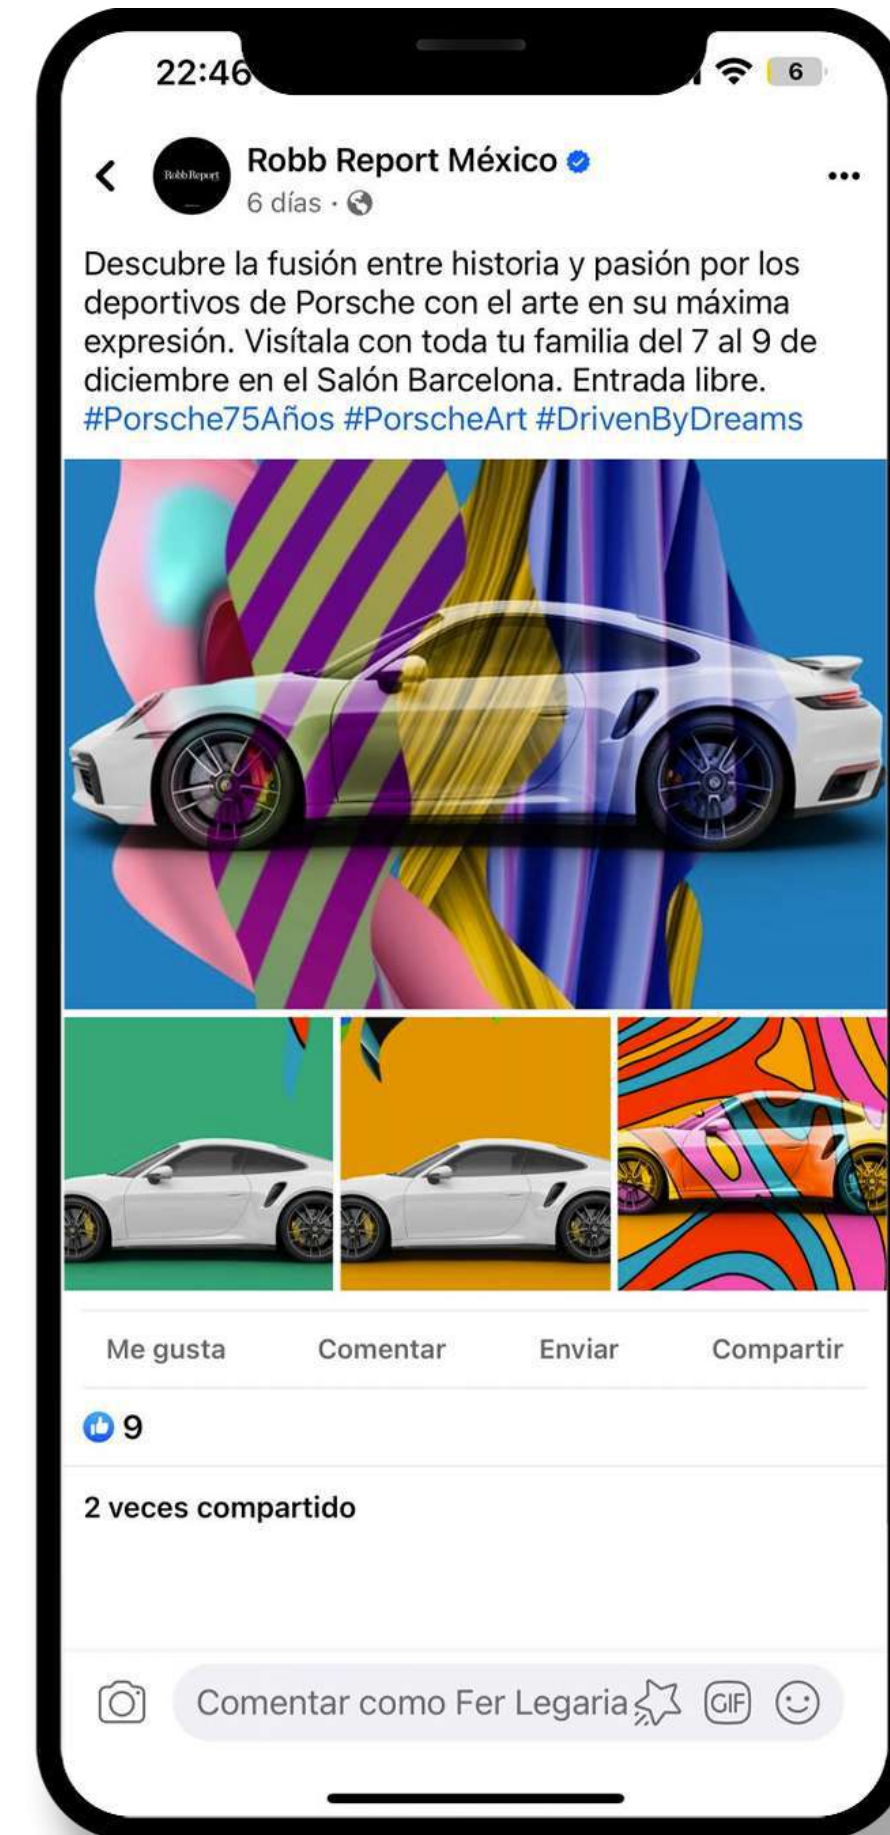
22:46

6

Robb Report México

RobbReport

6 días ·

Descubre la fusión entre historia y pasión por los deportivos de Porsche con el arte en su máxima expresión. Visítala con toda tu familia del 7 al 9 de diciembre en el Salón Barcelona. Entrada libre. #Porsche75Años #PorscheArt #DrivenByDreams

Me gusta Comentar Enviar Compartir

9

2 veces compartido

Comentar como Fer Legaria

GIF